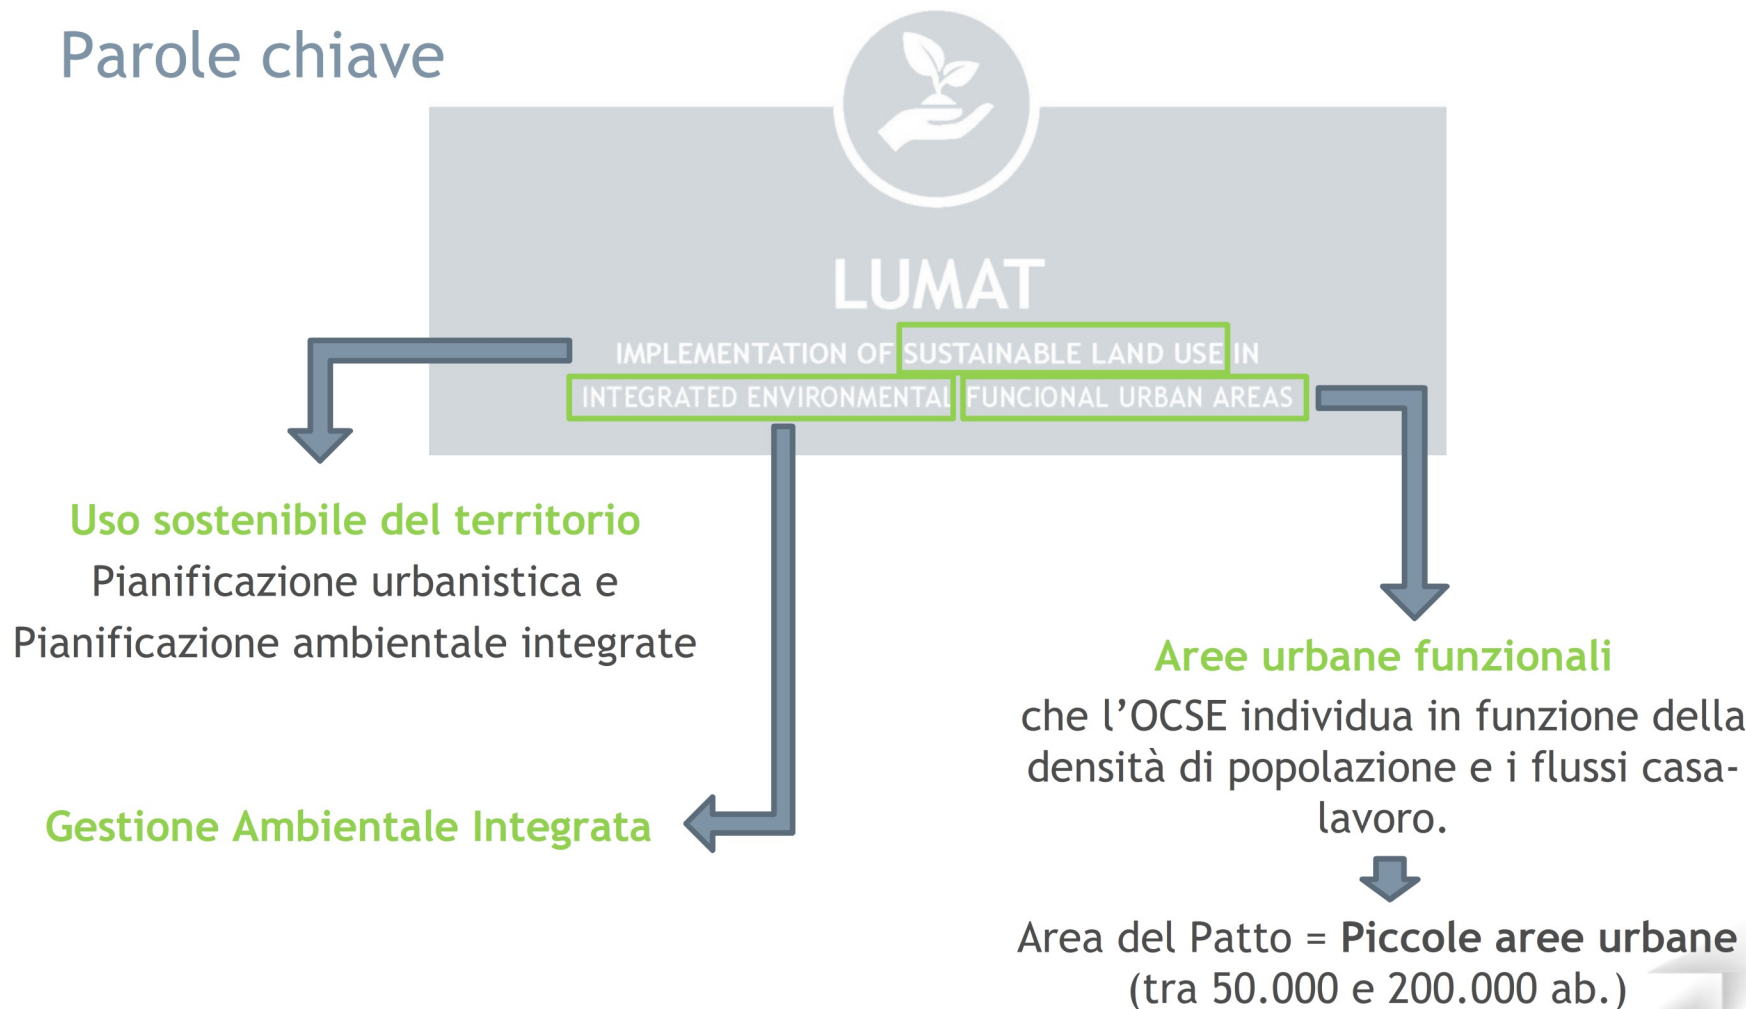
Parole chiave

LUMAT

IMPLEMENTATION OF SUSTAINABLE LAND USE IN INTEGRATED ENVIRONMENTAL FUNCIONAL URBAN AREAS

Uso sostenibile del territorio
Pianificazione urbanistica e Pianificazione ambientale integrate

Gestione Ambientale Integrata

Aree urbane funzionali
che l'OCSE individua in funzione della densità di popolazione e i flussi casa-lavoro.

Area del Patto = **Piccole aree urbane** (tra 50.000 e 200.000 ab.)